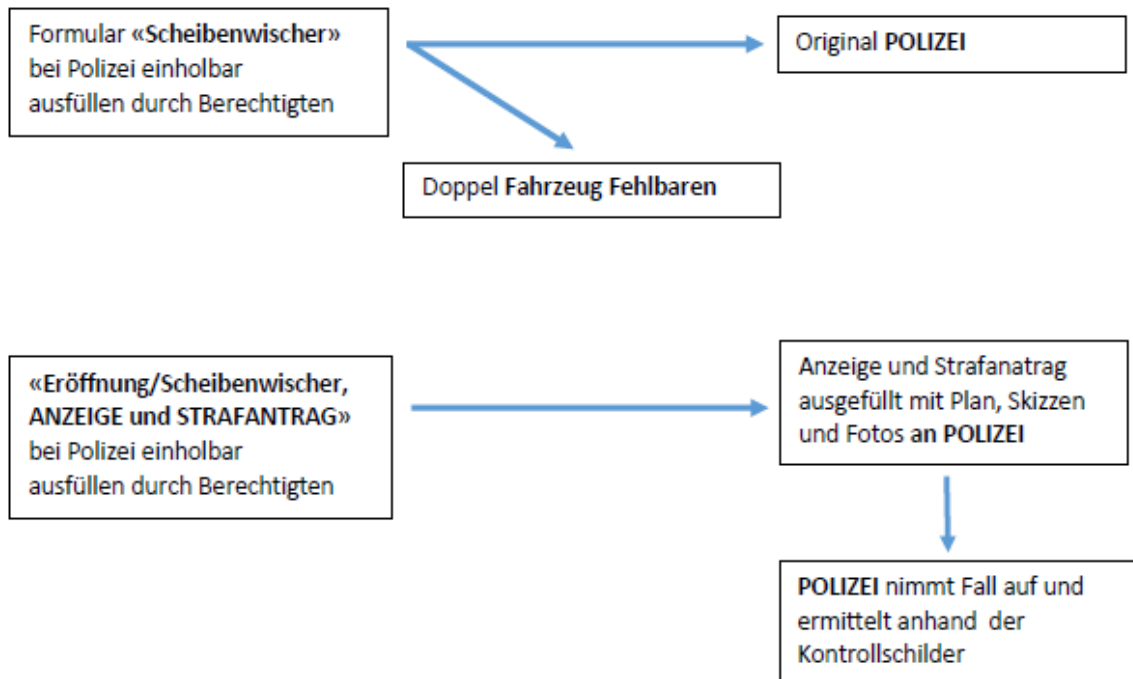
Formular «Scheibenwischer» bei Polizei einholbar ausfüllen durch Berechtigten

Original POLIZEI

Doppel Fahrzeug Fehlbaren

«Eröffnung/Scheibenwischer, ANZEIGE und STRAFANTRAG» bei Polizei einholbar ausfüllen durch Berechtigten

Anzeige und Strafanatrag ausgefüllt mit Plan, Skizzen und Fotos an POLIZEI

POLIZEI nimmt Fall auf und ermittelt anhand der Kontrollschilder